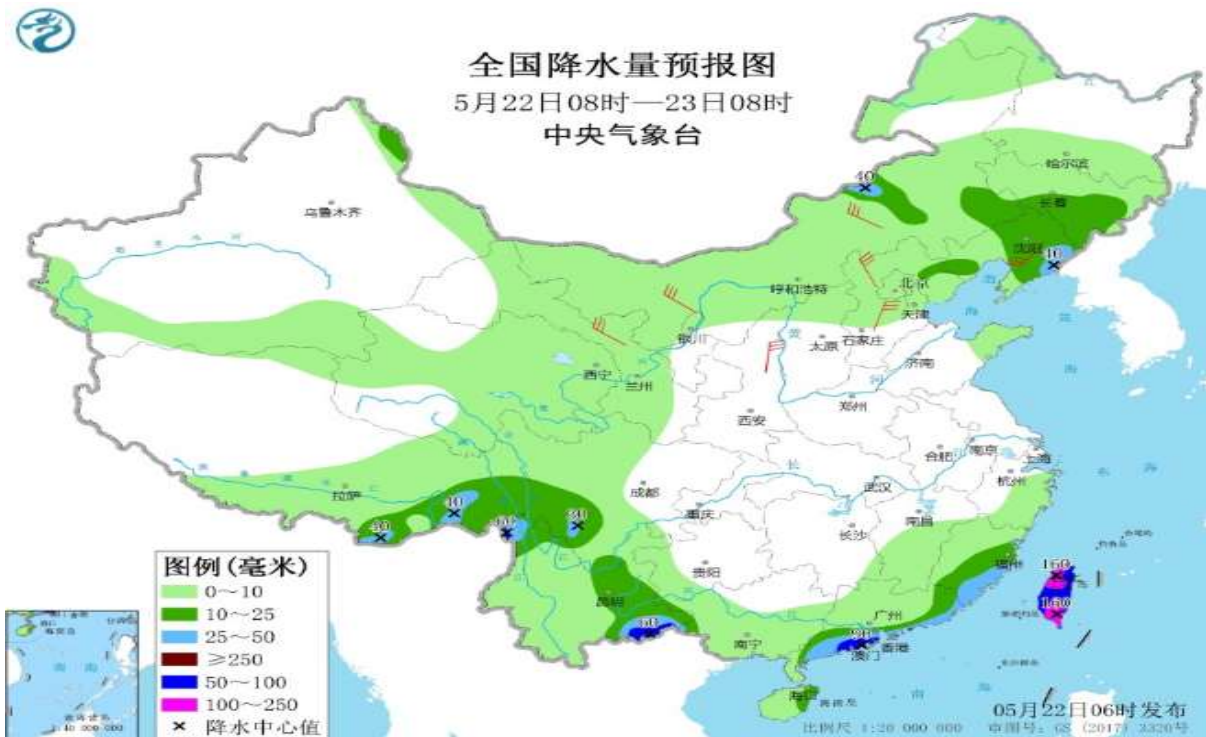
全国降水量预报图
5月22日08时—23日08时
中央气象台

乌鲁木齐
哈尔滨
长春
沈阳
呼和浩特
北京
天津
银川
太原
石家庄
济南
西宁
兰州
西安
郑州
合肥
南京
上海
武汉
杭州
成都
重庆
拉萨
长沙
南昌
贵阳
福州
昆明
广州
南宁
香港
澳门
海口

40
40
40
40
30
30
30
60
50
150
100

图例(毫米)
0～10
10～25
25～50
≥250
50～100
100～250
× 降水中心值

05月22日06时发布
比例尺 1:20 000 000
审图号: GS (2017) 3320号